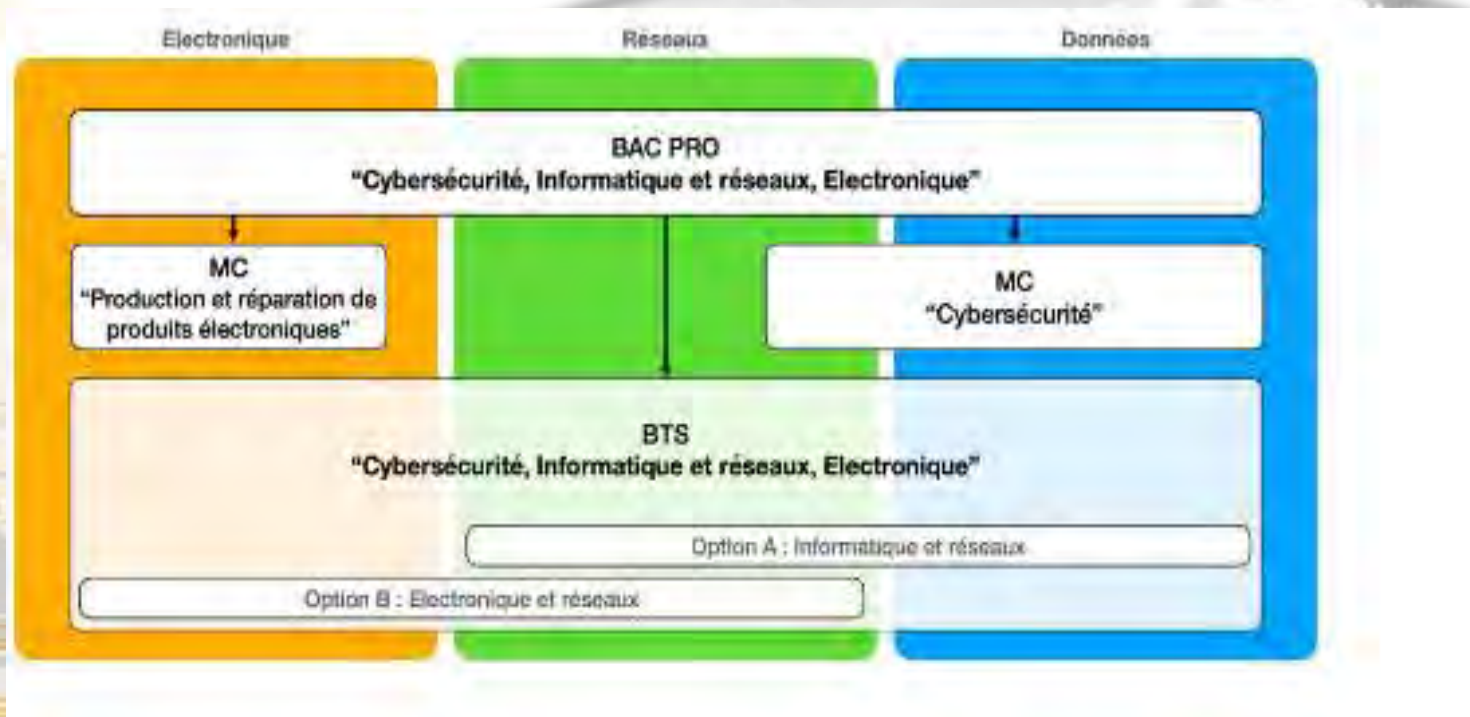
Electronique

Reseaux

Donnees

BAC PRO
"Cybersécurité, Informatique et réseaux, Electronique"

MC
"Production et réparation de produits électroniques"

MC
"Cybersécurité"

BTS
"Cybersécurité, Informatique et réseaux, Electronique"

Option A : Informatique et réseaux

Option B : Electronique et réseaux